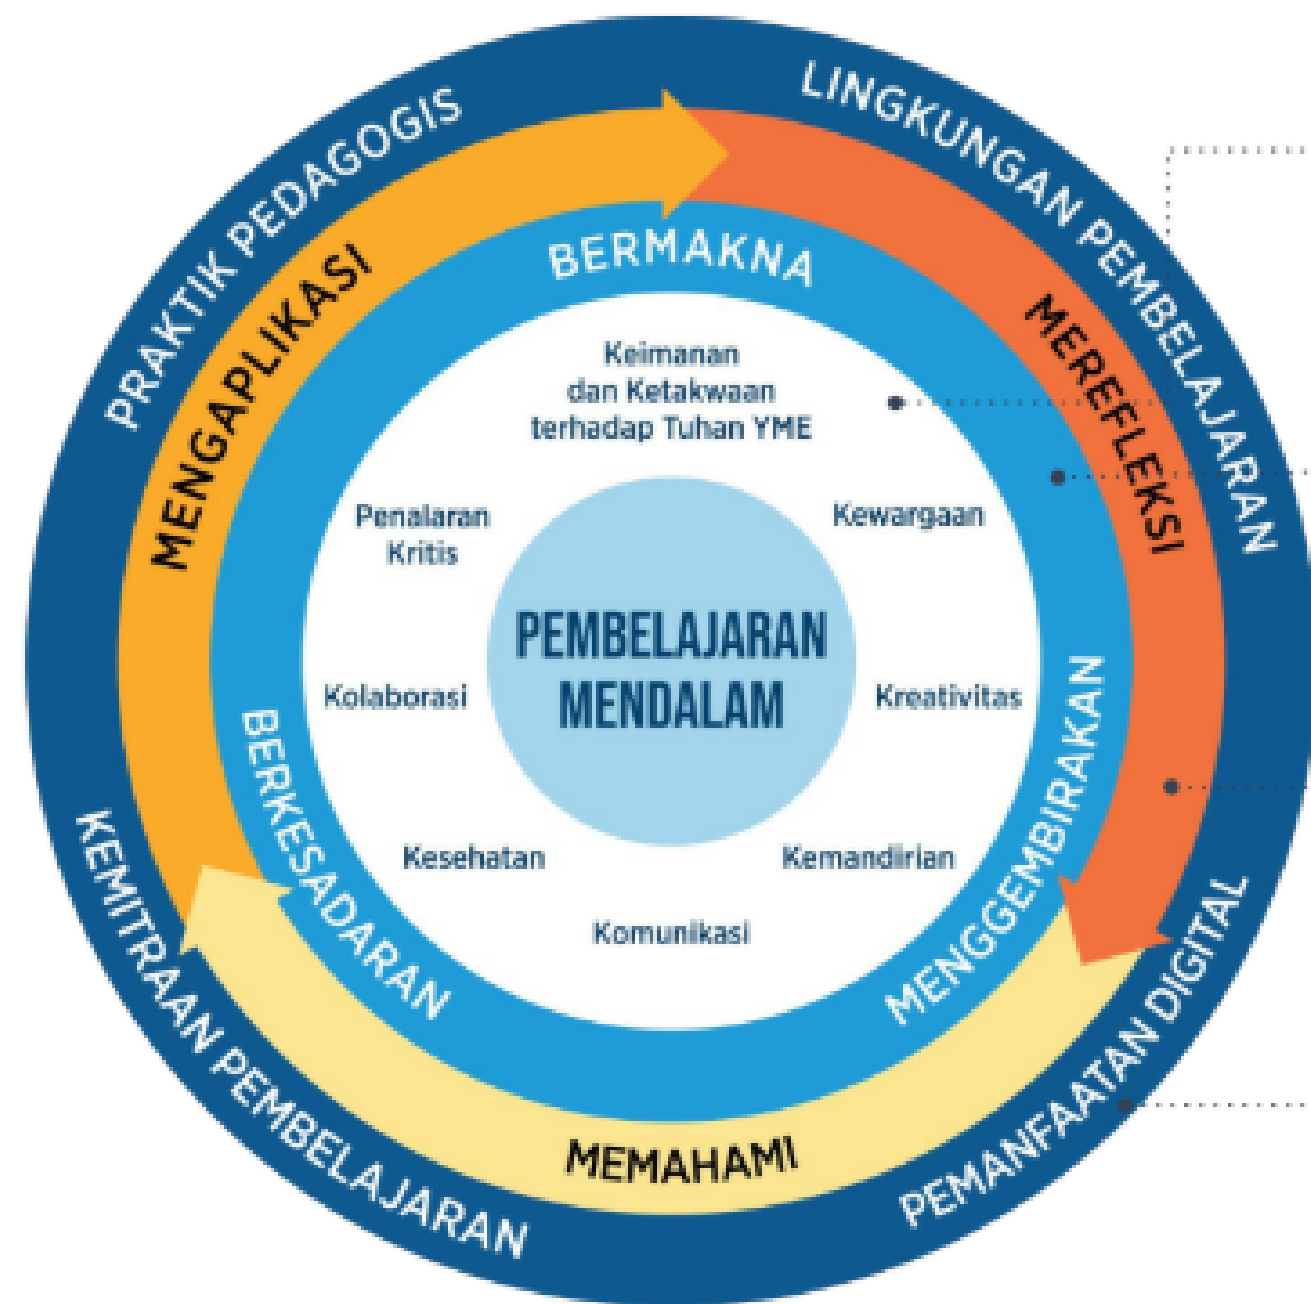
PRAKTIK PEDAGOGIS
LINGKUNGAN PEMBELAJARAN
MENGAPLIKASI
MEREFLEKSI
BERMAKNA
Keimanan dan Ketakwaan terhadap Tuhan YME
Penalaran Kritis
Kewargaan
PEMBELAJARAN MENDALAM
Kolaborasi
Kreativitas
BERKESADARAN
MENGGEMBIRAKAN
Kesehatan
Kemandirian
Komunikasi
KEMITRAAN PEMBELAJARAN
MEMAHAMI
PEMANFAATAN DIGITAL